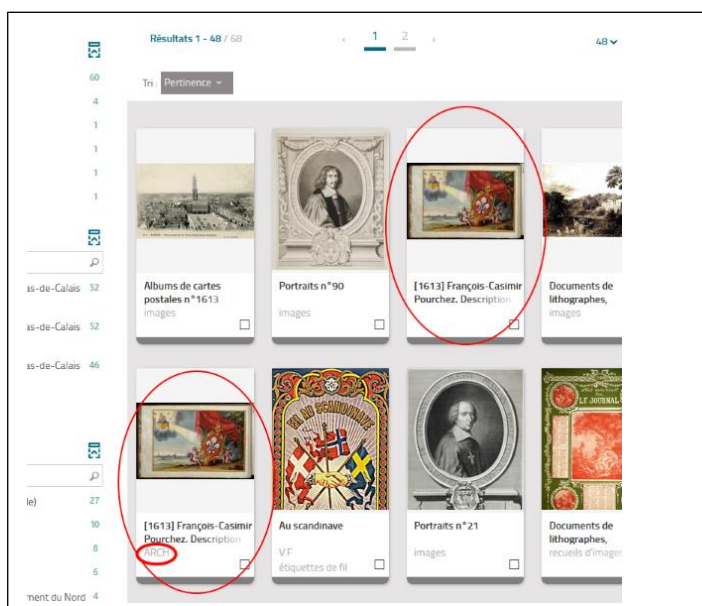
Résultats 1 - 48 / 68

‹ 1 2 ›

48

Tri : Pertinence

60
4
1
1
1
1

as-de-Calais 52
as-de-Calais 52
as-de-Calais 46

le) 27
10
8
6
ment du Nord 4

Albums de cartes postales n°1613
images

Portraits n°90
images

[1613] François-Casimir Pourchez. Description

Documents de lithographes,
images

[1613] François-Casimir Pourchez. Description
ARCH

VA AU SCANDINAVE

Au scandinave
V.F
étiquettes de fil

Portraits n°21
images

LE JOURNAL

Documents de lithographes,
recueils d'images